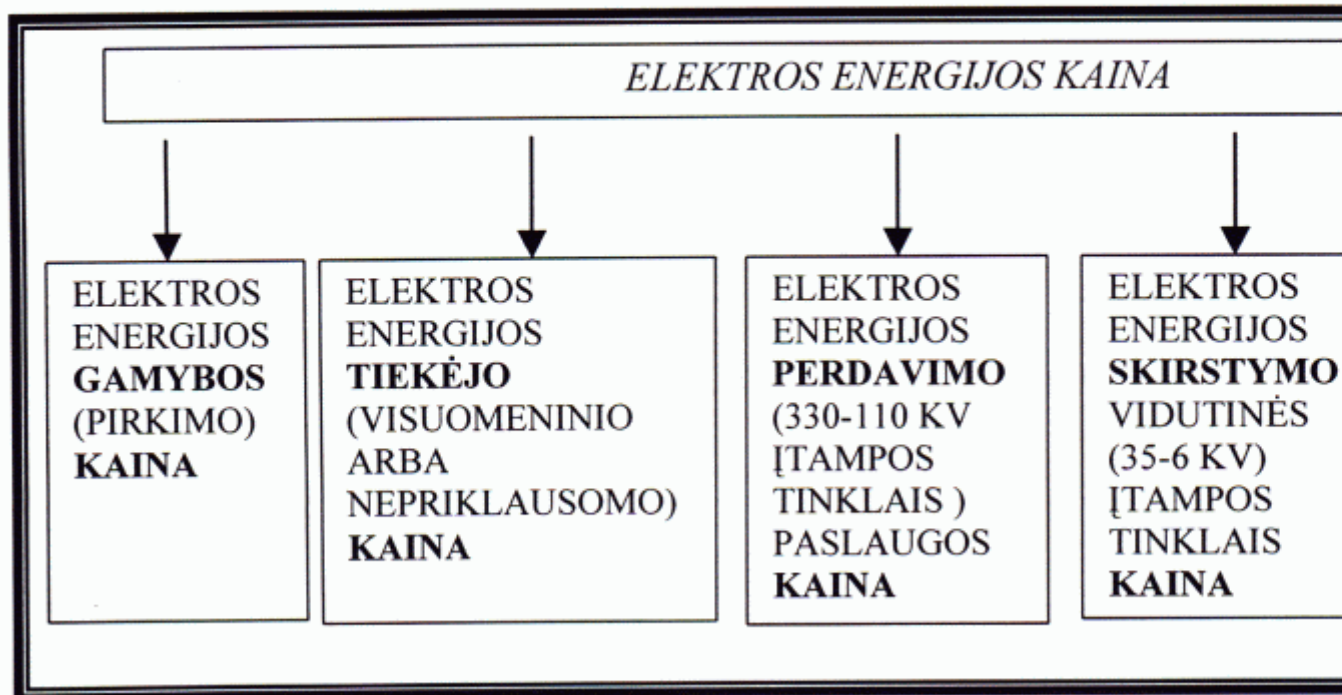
ELEKTROS ENERGIJOS KAINA

ELEKTROS ENERGIJOS GAMYBOS (PIRKIMO) KAINA

ELEKTROS ENERGIJOS TIEKĖJO (VISUOMENINIO ARBA NEPRIKLAUSOMO) KAINA

ELEKTROS ENERGIJOS PERDAVIMO (330-110 KV ĮTAMPOS TINKLAIS ) PASLAUGOS KAINA

ELEKTROS ENERGIJOS SKIRSTYMO VIDUTINĖS (35-6 KV) ĮTAMPOS TINKLAIS KAINA